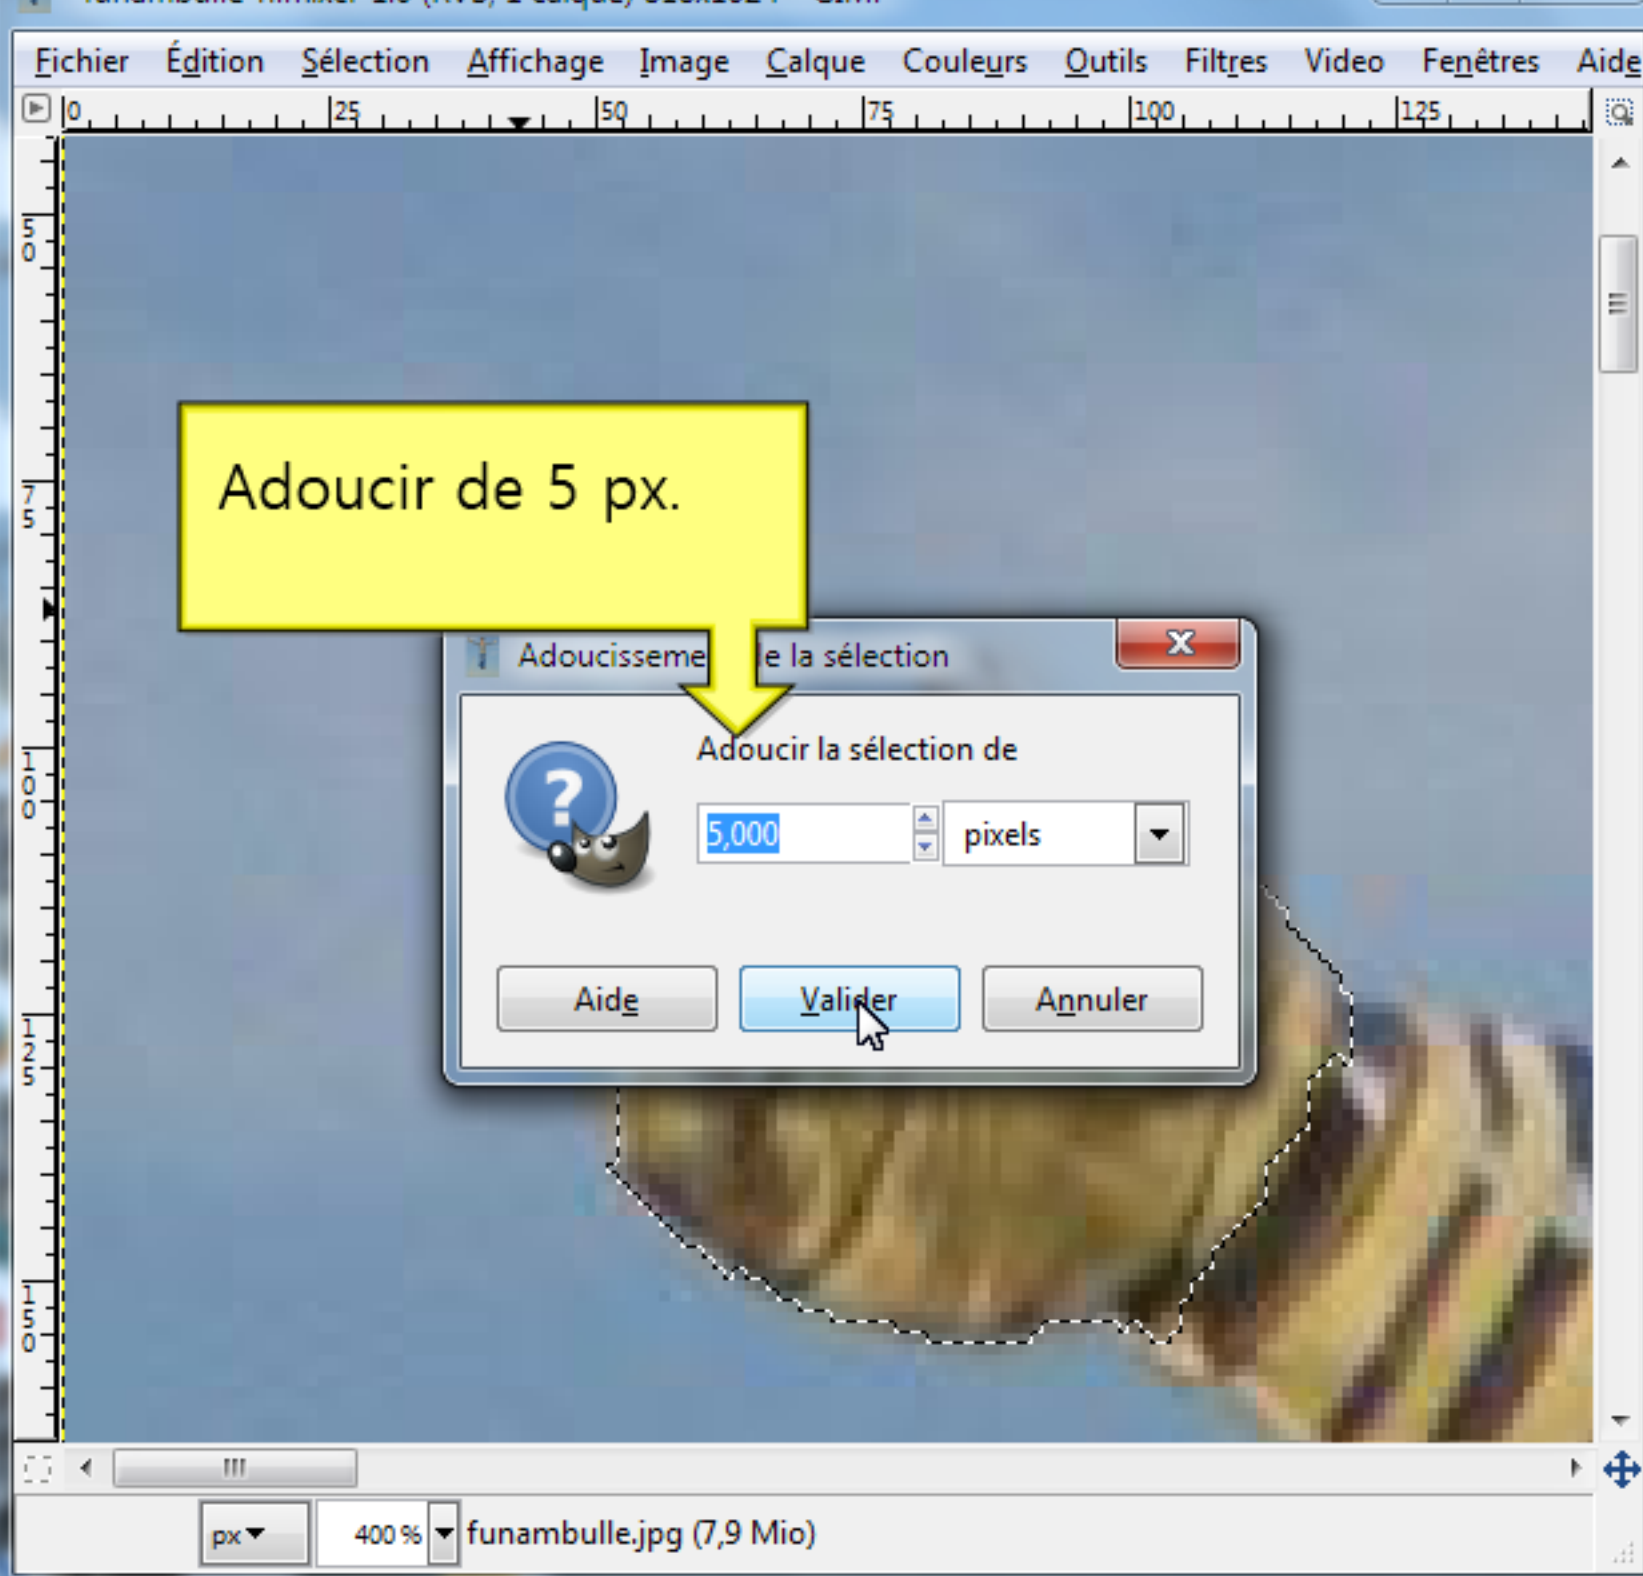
Fichier Édition Sélection Affichage Image Calque Couleurs Outils Filtres Video Fenêtres Aide

0 25 50 75 100 125

50 75 100 125 150

Adoucir de 5 px.

Adouciss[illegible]e la sélection

Adoucir la sélection de

5,000

pixels

Aide

Valider

Annuler

px

400 %

funambulle.jpg (7,9 Mio)